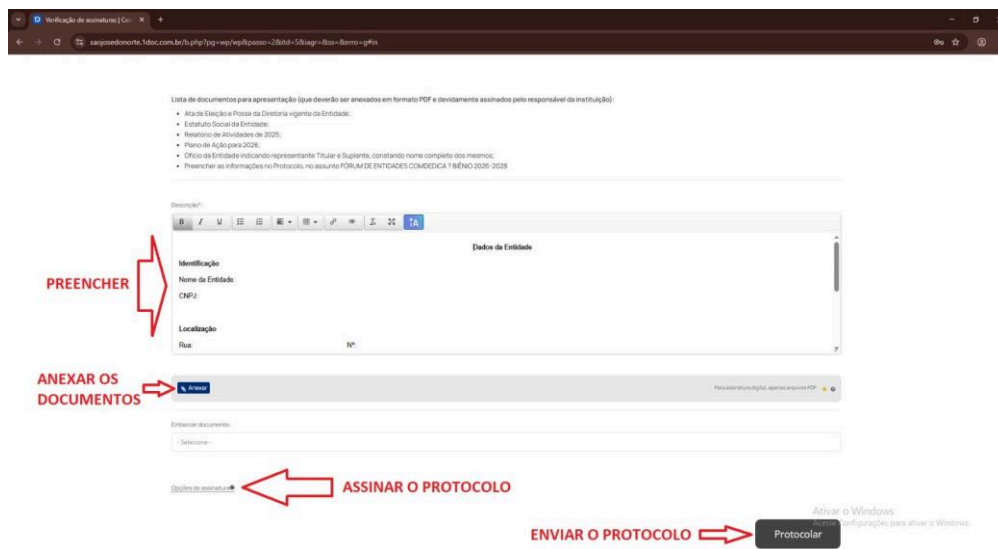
Verificação de assinaturas | Cer ×  +

saojosedonorte.1doc.com.br/b.php?pg=wp/wp&passo=2&itd=5&iagr=&ss=&erro=g#in

Lista de documentos para apresentação (que deverão ser anexados em formato PDF e devidamente assinados pelo responsável da instituição):

- Ata de Eleição e Posse da Diretoria vigente da Entidade;
- Estatuto Social da Entidade;
- Relatório de Atividades de 2025;
- Plano de Ação para 2026;
- Ofício da Entidade indicando representante Titular e Suplente, constando nome completo dos mesmos;
- Preencher as informações no Protocolo, no assunto FORUM DE ENTIDADES COMDEDICA 1 BIÊNIO 2026-2028

Descrição*:

Dados da Entidade

Identificação

Nome da Entidade:

CNPJ:

Localização

Rua:

Nº

PREENCHER

ANEXAR OS DOCUMENTOS

Anexar

Para assinatura digital, apenas arquivos PDF

Embarcar documento:

- Selecione -

Opções de assinatura

ASSINAR O PROTOCOLO

Ativar o Windows
Acesse Configurações para ativar o Windows.

ENVIAR O PROTOCOLO

Protocolar